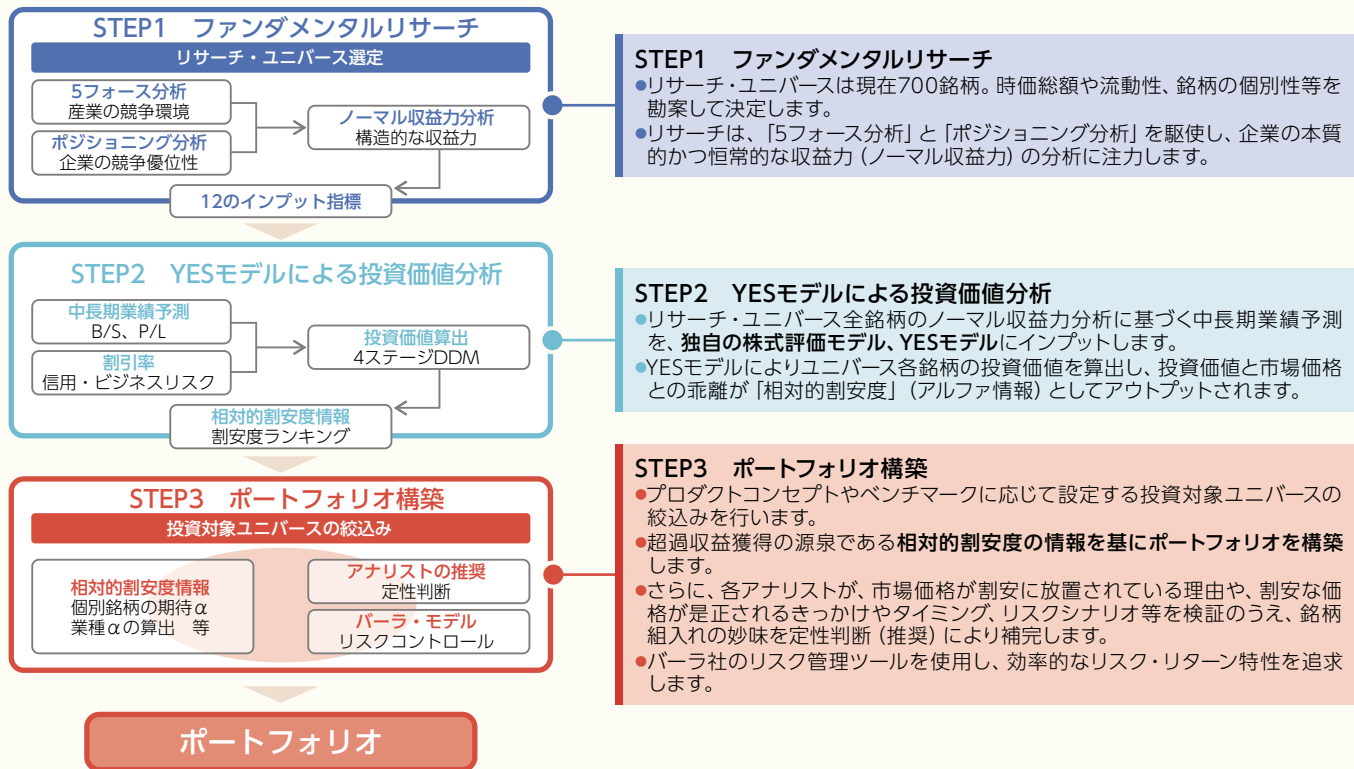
STEP1　ファンダメンタルリサーチ

リサーチ・ユニバース選定

5フォース分析
産業の競争環境

ポジショニング分析
企業の競争優位性

ノーマル収益力分析
構造的な収益力

12のインプット指標

STEP2　YESモデルによる投資価値分析

中長期業績予測
B/S、P/L

割引率
信用・ビジネスリスク

投資価値算出
4ステージDDM

相対的割安度情報
割安度ランキング

STEP3　ポートフォリオ構築

投資対象ユニバースの絞込み

相対的割安度情報
個別銘柄の期待α
業種αの算出　等

アナリストの推奨
定性判断

バーラ・モデル
リスクコントロール

ポートフォリオ

STEP1　ファンダメンタルリサーチ
●リサーチ・ユニバースは現在700銘柄。時価総額や流動性、銘柄の個別性等を勘案して決定します。
●リサーチは、「5フォース分析」と「ポジショニング分析」を駆使し、企業の本質的かつ恒常的な収益力（ノーマル収益力）の分析に注力します。

STEP2　YESモデルによる投資価値分析
●リサーチ・ユニバース全銘柄のノーマル収益力分析に基づく中長期業績予測を、独自の株式評価モデル、YESモデルにインプットします。
●YESモデルによりユニバース各銘柄の投資価値を算出し、投資価値と市場価格との乖離が「相対的割安度」（アルファ情報）としてアウトプットされます。

STEP3　ポートフォリオ構築
●プロダクトコンセプトやベンチマークに応じて設定する投資対象ユニバースの絞込みを行います。
●超過収益獲得の源泉である相対的割安度の情報を基にポートフォリオを構築します。
●さらに、各アナリストが、市場価格が割安に放置されている理由や、割安な価格が是正されるきっかけやタイミング、リスクシナリオ等を検証のうえ、銘柄組入れの妙味を定性判断（推奨）により補完します。
●バーラ社のリスク管理ツールを使用し、効率的なリスク・リターン特性を追求します。